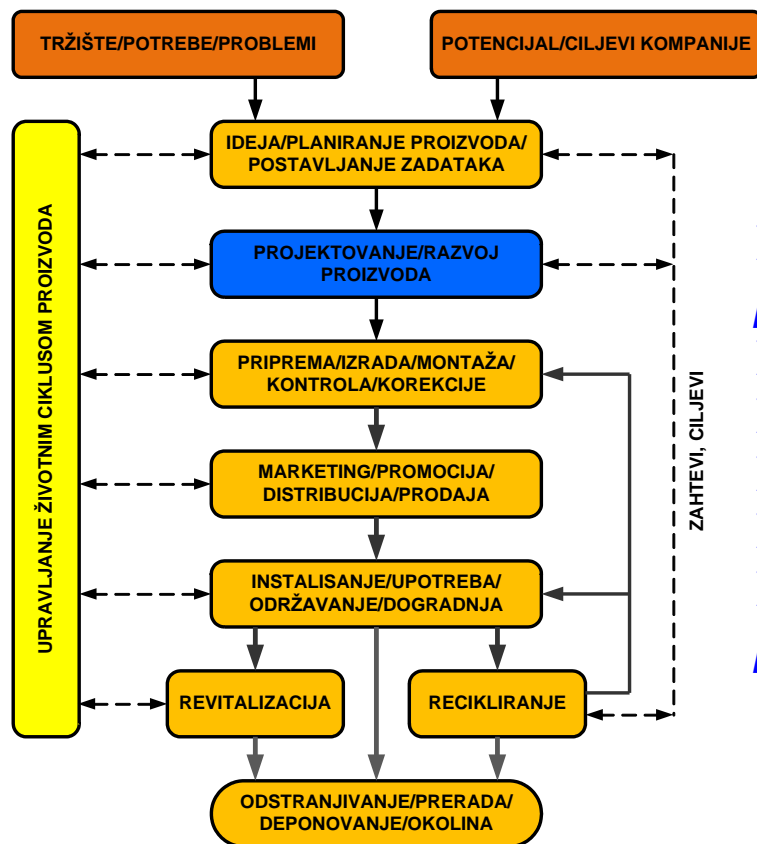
TRŽIŠTE/POTREBE/PROBLEMI

POTENCIJAL/CILJEVI KOMPANIJE

UPRAVLJANJE ŽIVOTNIM CIKLUSOM PROIZVODA

IDEJA/PLANIRANJE PROIZVODA/ POSTAVLJANJE ZADATAKA

PROJEKTOVANJE/RAZVOJ PROIZVODA

PRIPREMA/IZRADA/MONTAŽA/ KONTROLA/KOREKCIJE

MARKETING/PROMOCIJA/ DISTRIBUCIJA/PRODAJA

INSTALISANJE/UPOTREBA/ ODRŽAVANJE/DOGRADNJA

REVITALIZACIJA

RECIKLIRANJE

ODSTRANJIVANJE/PRERADA/ DEPONOVANJE/OKOLINA

ZAHTEVI, CILJEVI